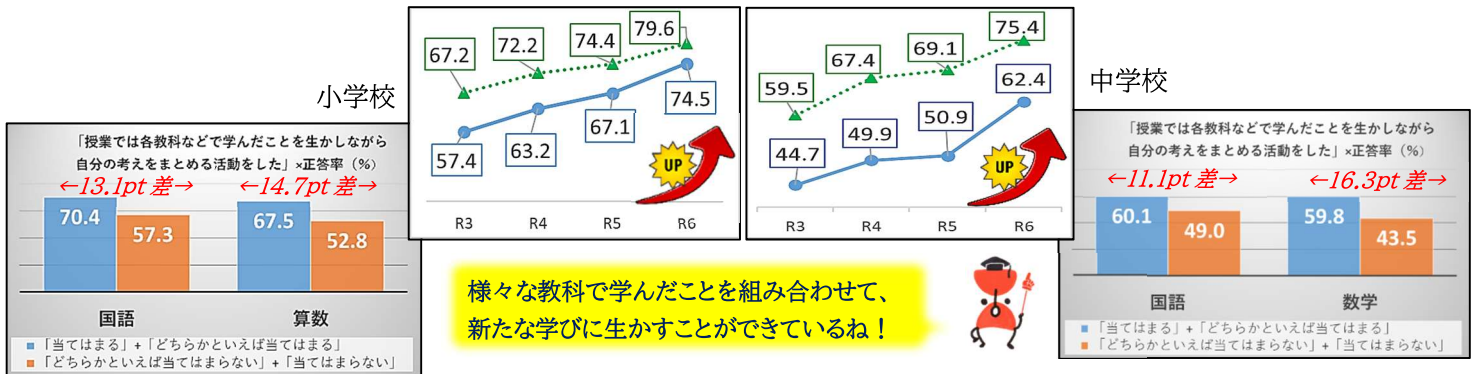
小学校

「授業では各教科などで学んだことを生かしながら自分の考えをまとめる活動をした」×正答率（％）

←13.1pt 差→　←14.7pt 差→

70.4　57.3　67.5　52.8

国語　算数

■「当てはまる」+「どちらかといえば当てはまる」
■「どちらかといえば当てはまらない」+「当てはまらない」

67.2　72.2　74.4　79.6

57.4　63.2　67.1　74.5

UP

R3　R4　R5　R6

59.5　67.4　69.1　75.4

44.7　49.9　50.9　62.4

UP

R3　R4　R5　R6

中学校

「授業では各教科などで学んだことを生かしながら自分の考えをまとめる活動をした」×正答率（％）

←11.1pt 差→　←16.3pt 差→

60.1　49.0　59.8　43.5

国語　数学

■「当てはまる」+「どちらかといえば当てはまる」
■「どちらかといえば当てはまらない」+「当てはまらない」

様々な教科で学んだことを組み合わせて、新たな学びに生かすことができているね！